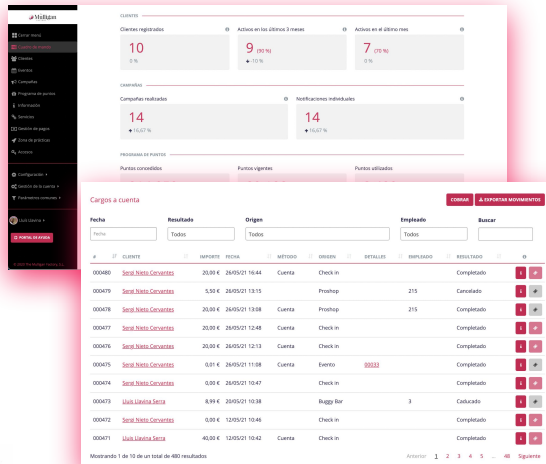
MisBIgas

Cerrar menú
Cuadro de mando
Clientes
Eventos
Campañas
Programa de puntos
Información
Servicios
Gestión de pagos
Zona de prácticas
Accesos

Configuración
Gestión de la cuenta
Parámetros comunes

Lluís Llavina
PORTAL DE AYUDA

CLIENTES

Clientes registrados
10
0 %

Activos en los últimos 3 meses
9 (90 %)
+ 10 %

Activos en el último mes
7 (70 %)
0 %

CAMPAÑAS

Campañas realizadas
14
+ 16,67 %

Notificaciones individuales
14
+ 16,67 %

PROGRAMA DE PUNTOS

Puntos concedidos
Puntos vigentes
Puntos utilizados

Cargos a cuenta

COBRAR
EXPORTAR MOVIMIENTOS

Fecha
Resultado
Origen
Empleado
Buscar

Fecha
Todos
Todos
Todos

| # | CLIENTE | IMPORTE | FECHA | MÉTODO | ORIGEN | DETALLES | EMPLEADO | RESULTADO |
|---|---|---|---|---|---|---|---|---|
| 000480 | Sergi Nieto Cervantes | 20,00 € | 26/05/21 16:44 | Cuenta | Check in | | | Completado |
| 000479 | Sergi Nieto Cervantes | 5,50 € | 26/05/21 13:15 | | Proshop | | 215 | Cancelado |
| 000478 | Sergi Nieto Cervantes | 20,00 € | 26/05/21 13:08 | Cuenta | Proshop | | 215 | Completado |
| 000477 | Sergi Nieto Cervantes | 20,00 € | 26/05/21 12:48 | Cuenta | Check in | | | Completado |
| 000476 | Sergi Nieto Cervantes | 20,00 € | 26/05/21 12:13 | Cuenta | Check in | | | Completado |
| 000475 | Sergi Nieto Cervantes | 0,01 € | 26/05/21 11:08 | Cuenta | Evento | 00033 | | Completado |
| 000474 | Sergi Nieto Cervantes | 20,00 € | 26/05/21 10:47 | | Check in | | | Completado |
| 000473 | Lluís Llavina Serra | 8,99 € | 20/05/21 10:38 | | Buggy Bar | | 3 | Caducado |
| 000472 | Sergi Nieto Cervantes | 0,00 € | 12/05/21 10:46 | | Check in | | | Completado |
| 000471 | Lluís Llavina Serra | 40,00 € | 12/05/21 10:42 | Cuenta | Check in | | | Completado |

Mostrando 1 de 10 de un total de 480 resultados

Anterior 1 2 3 4 5 ... 48 Siguiente